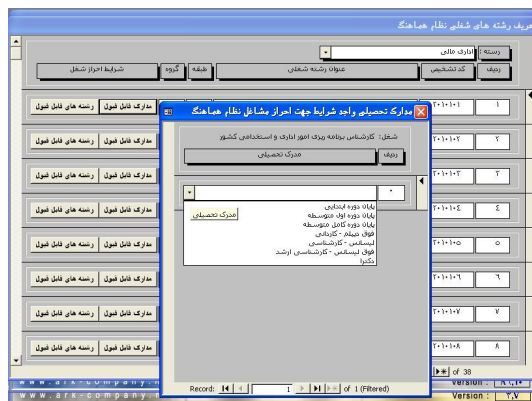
ریف رشته های شغلی نظام هماهنگ

رسته : اداری مالی

ردیف | کد تشخیص | عنوان رشته شغلی | طبقه | گروه | شرایط احراز شغل

مدارک قابل قبول | رشته های قابل قبول

مدارک تحصیلی واجد شرایط جهت احراز مشاغل نظام هماهنگ

شغل: کارشناس برنامه ریزی امور اداری و استخدامی کشور

ردیف | مدرک تحصیلی

پایان دوره ابتدایی
پایان دوره اول متوسطه
پایان دوره کامل متوسطه
فوق دیپلم - کاردانی
لیسانس - کارشناسی
فوق لیسانس - کارشناسی ارشد
دکترا

مدرک تحصیلی

Record: 1 of 1 (Filtered)

| ۱ | ۲ | ۳ | ۴ | ۵ | ۶ | ۷ | ۸ |

of 38

www.ark-company.ir

Version : ۸.۱.۱۰

Version : ۲.۷